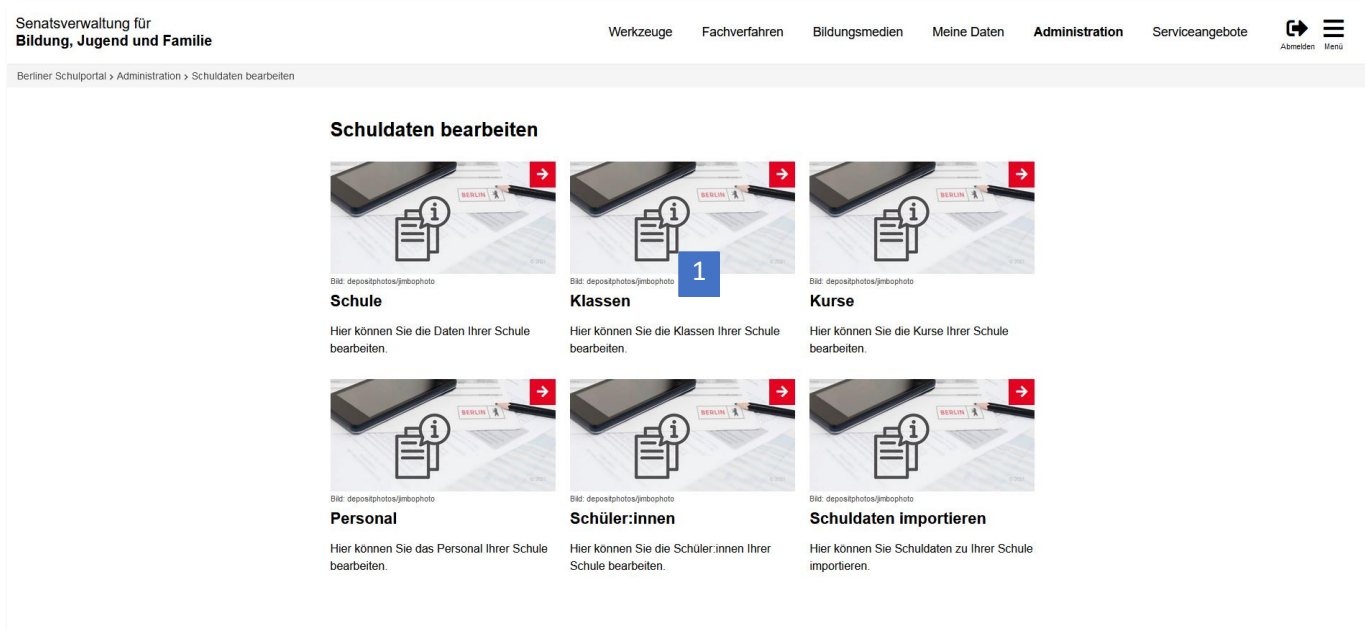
Senatsverwaltung für
Bildung, Jugend und Familie

Werkzeuge Fachverfahren Bildungsmedien Meine Daten Administration Serviceangebote Abmelden Menü

Berliner Schulportal › Administration › Schuldaten bearbeiten

Schuldaten bearbeiten

BERLIN

Bild: depositphotos/jimbophoto

Schule

Hier können Sie die Daten Ihrer Schule bearbeiten.

BERLIN

Bild: depositphotos/jimbophoto

1

Klassen

Hier können Sie die Klassen Ihrer Schule bearbeiten.

BERLIN

Bild: depositphotos/jimbophoto

Kurse

Hier können Sie die Kurse Ihrer Schule bearbeiten.

BERLIN

Bild: depositphotos/jimbophoto

Personal

Hier können Sie das Personal Ihrer Schule bearbeiten.

BERLIN

Bild: depositphotos/jimbophoto

Schüler:innen

Hier können Sie die Schüler:innen Ihrer Schule bearbeiten.

BERLIN

Bild: depositphotos/jimbophoto

Schuldaten importieren

Hier können Sie Schuldaten zu Ihrer Schule importieren.